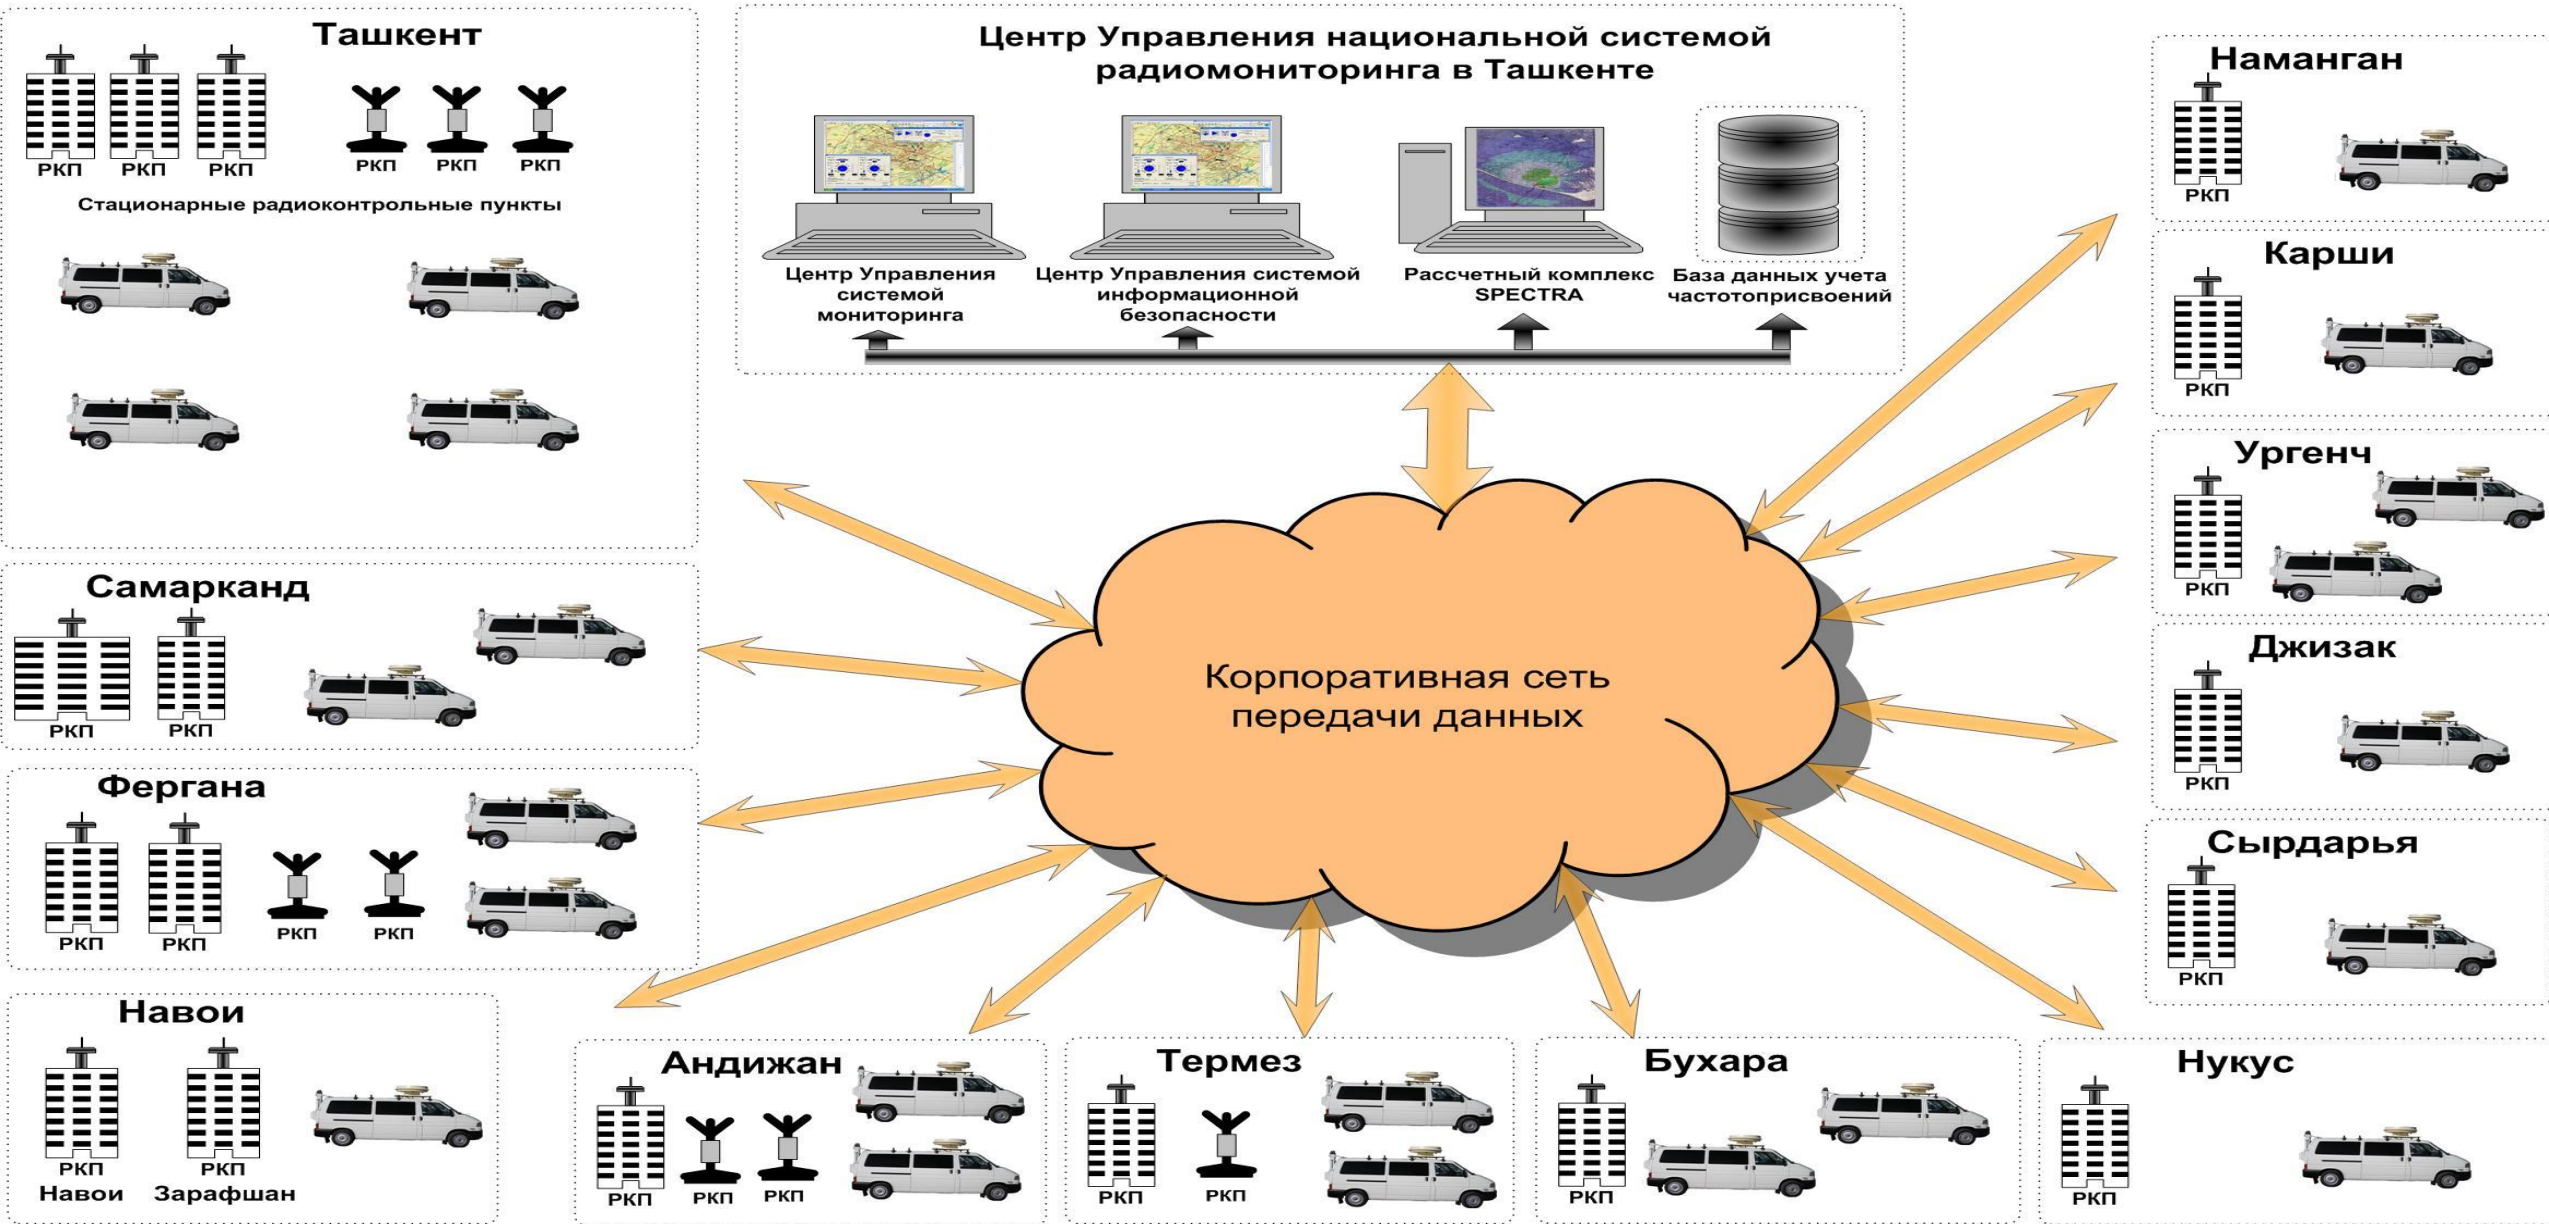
Ташкент

РКП РКП РКП РКП РКП РКП

Стационарные радиоконтрольные пункты

Центр Управления национальной системой радиомониторинга в Ташкенте

Центр Управления системой мониторинга

Центр Управления системой информационной безопасности

Рассчетный комплекс SPECTRA

База данных учета частотоприсвоений

Наманган

РКП

Карши

РКП

Ургенч

РКП

Джизак

РКП

Сырдарья

РКП

Самарканд

РКП РКП

Корпоративная сеть передачи данных

Фергана

РКП РКП РКП РКП

Навои

РКП Навои

РКП Зарафшан

Андижан

РКП РКП РКП

Термез

РКП РКП

Бухара

РКП

Нукус

РКП